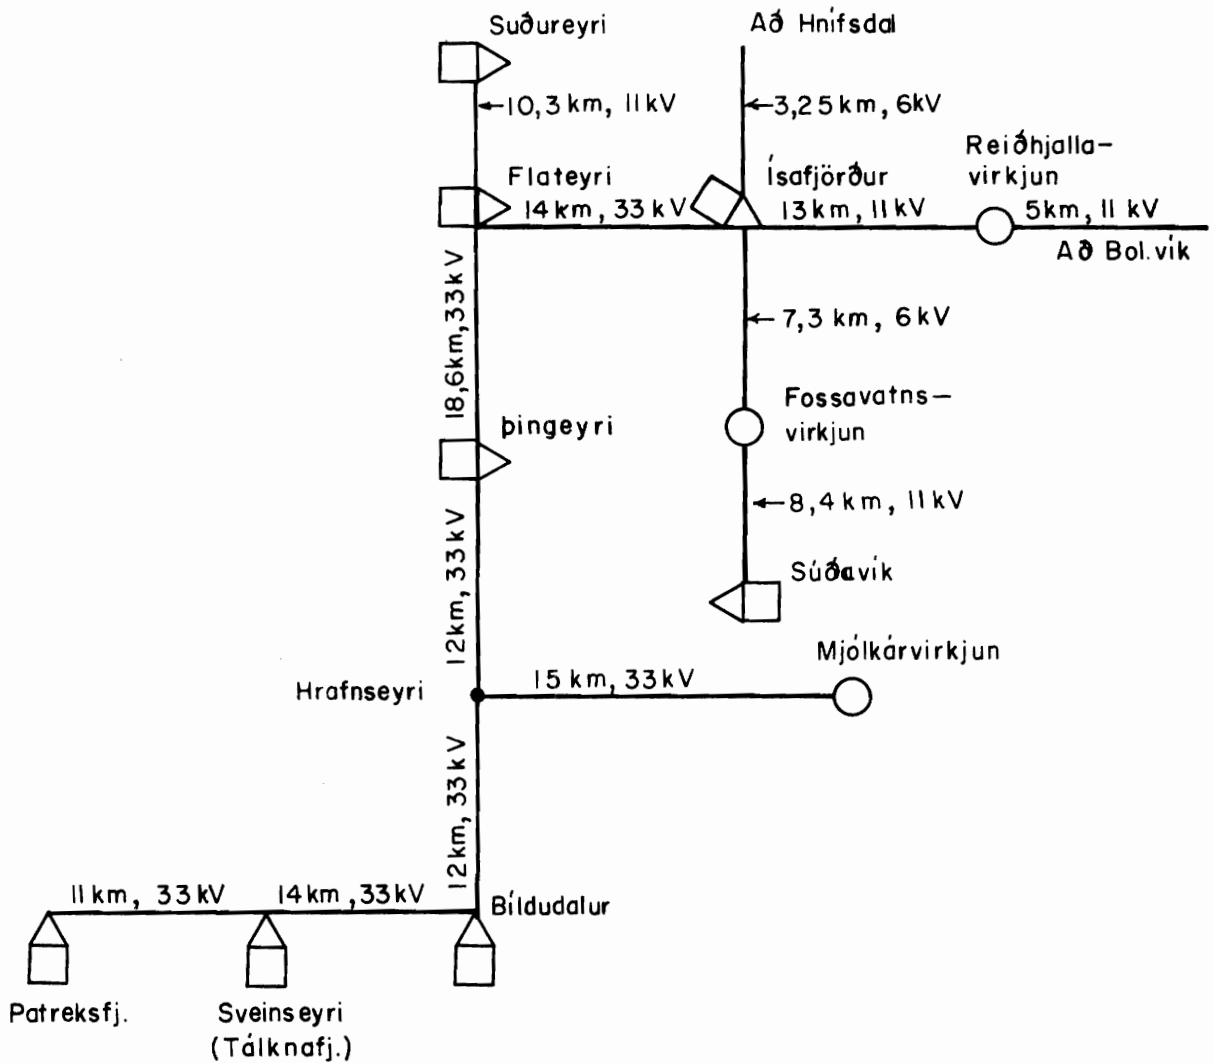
Suðureyri

Að Hnífsdal

←10,3 km, 11 kV

←3,25 km, 6kV

Reiðhjallavirkjun

Flateyri

Ísafjörður

14 km, 33 kV

13 km, 11 kV

5km, 11 kV

Að Bol.vík

18,6km,33kV

←7,3 km, 6 kV

Fossavatnsvirkjun

Þingeyri

←8,4 km, 11kV

12km, 33 kV

Súðavík

Mjólkárvirkjun

Hrafnseyri

15 km, 33 kV

12km, 33 kV

11 km, 33 kV

14 km, 33 kV

Bíldudalur

Patreksfj.

Sveinseyri (Tálknafj.)